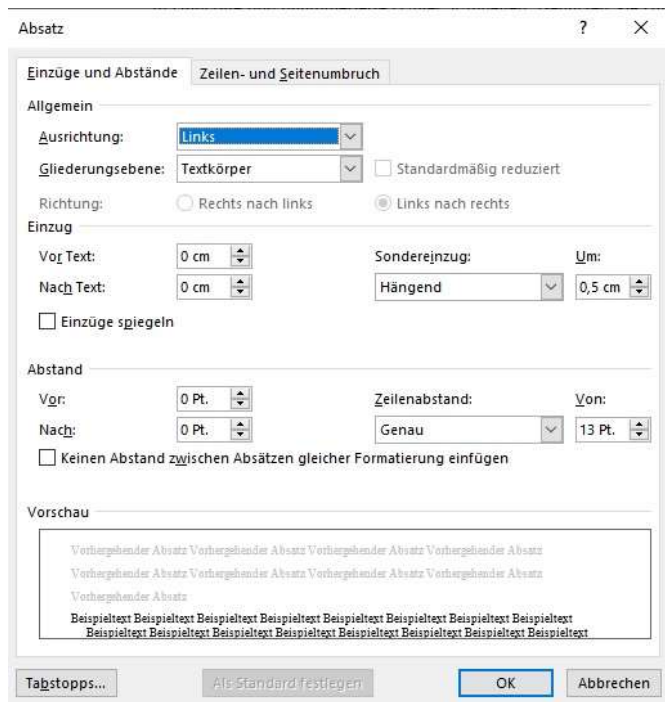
Absatz

?

×

Einzüge und Abstände

Zeilen- und Seitenumbruch

Allgemein

Ausrichtung:

Links

Gliederungsebene:

Textkörper

Standardmäßig reduziert

Richtung:

Rechts nach links

Links nach rechts

Einzug

Vor Text:

0 cm

Sondereinzug:

Um:

Nach Text:

0 cm

Hängend

0,5 cm

Einzüge spiegeln

Abstand

Vor:

0 Pt.

Zeilenabstand:

Von:

Nach:

0 Pt.

Genau

13 Pt.

Keinen Abstand zwischen Absätzen gleicher Formatierung einfügen

Vorschau

Vorhergehender Absatz Vorhergehender Absatz Vorhergehender Absatz Vorhergehender Absatz Vorhergehender Absatz Vorhergehender Absatz Vorhergehender Absatz Vorhergehender Absatz Vorhergehender Absatz

Beispieltext Beispieltext Beispieltext Beispieltext Beispieltext Beispieltext Beispieltext Beispieltext Beispieltext Beispieltext Beispieltext Beispieltext Beispieltext Beispieltext Beispieltext Beispieltext Beispieltext

Tabstopps...

Als Standard festlegen

OK

Abbrechen